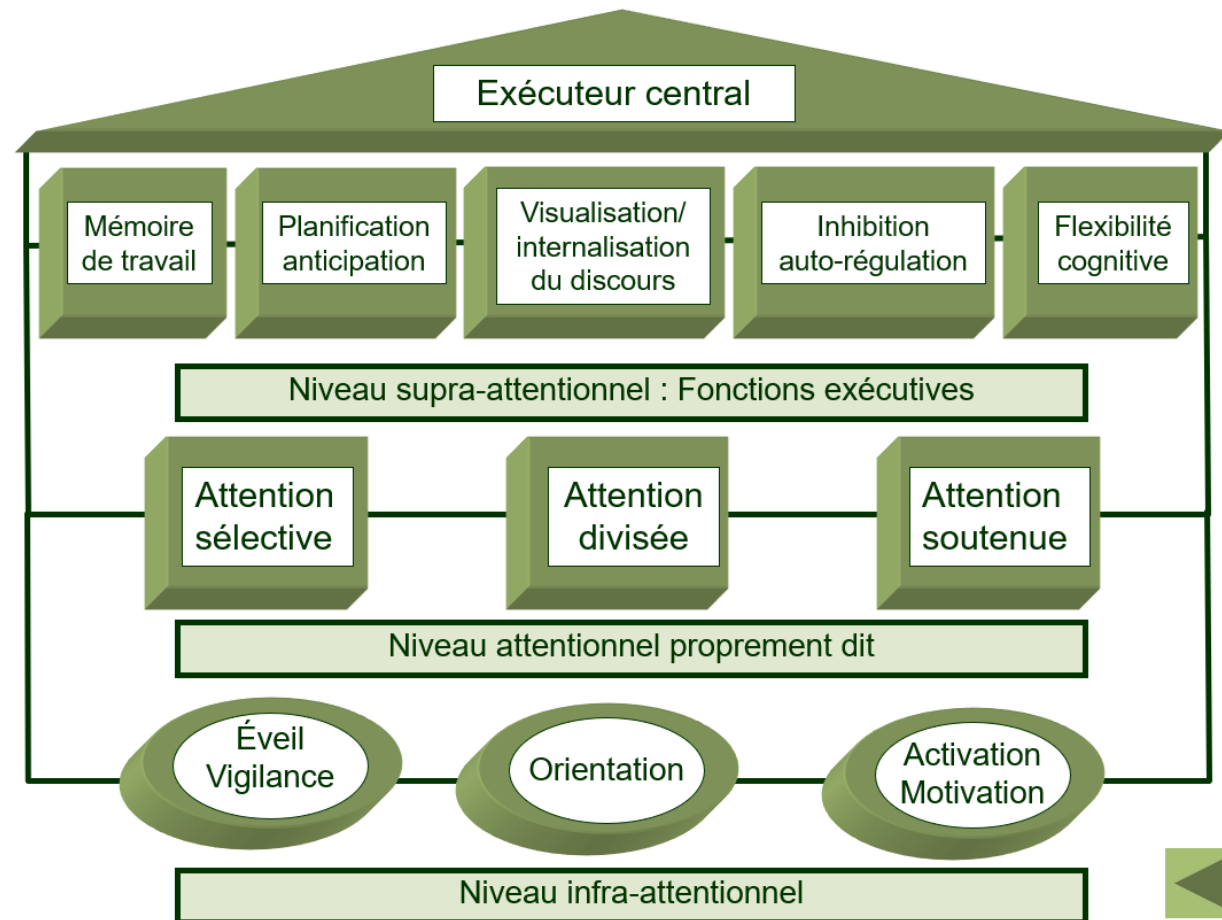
Exécuteur central

Mémoire de travail

Planification anticipation

Visualisation/ internalisation du discours

Inhibition auto-régulation

Flexibilité cognitive

Niveau supra-attentionnel : Fonctions exécutives

Attention sélective

Attention divisée

Attention soutenue

Niveau attentionnel proprement dit

Éveil Vigilance

Orientation

Activation Motivation

Niveau infra-attentionnel